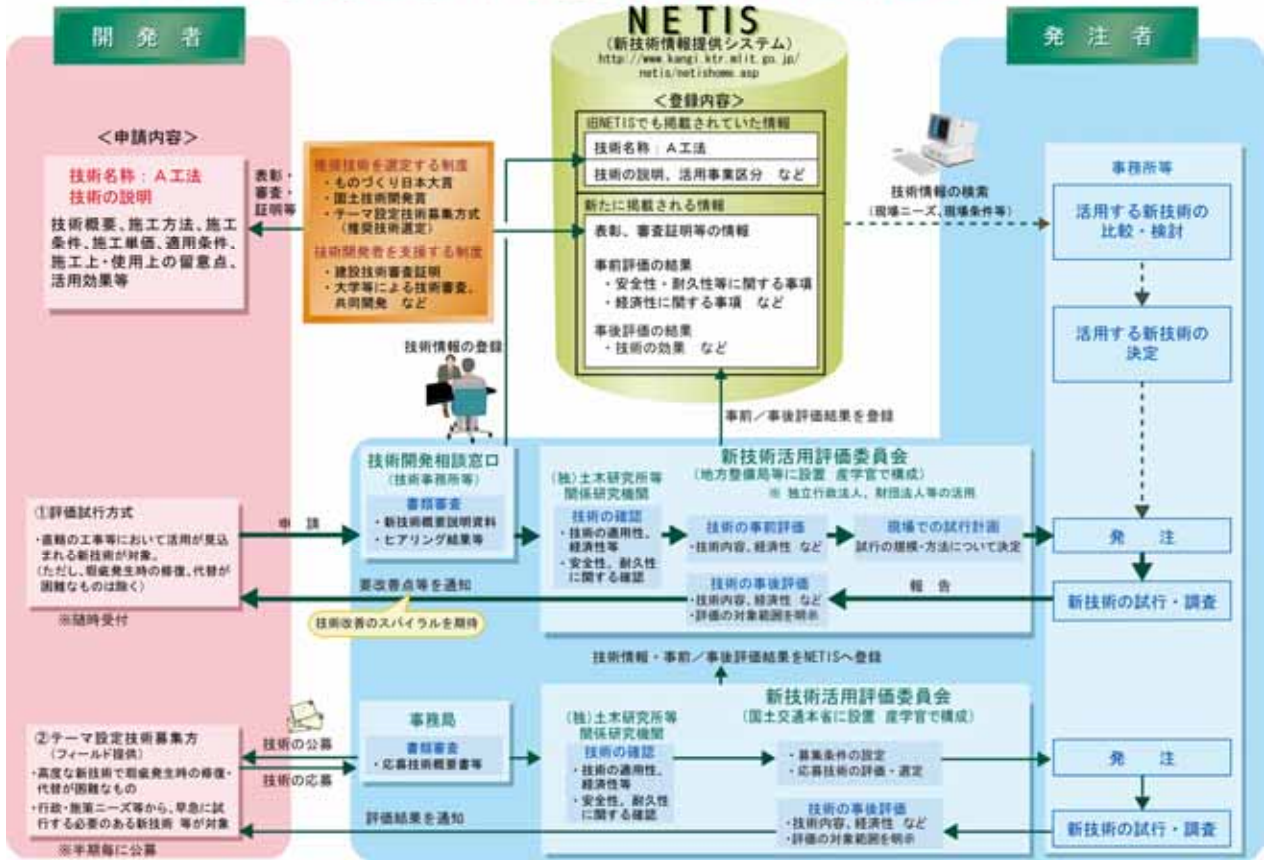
開発者

NETIS
（新技術情報提供システム）
http://www.kangi.ktr.mlit.go.jp/netis/netishome.asp

発注者

<申請内容>

技術名称：A工法
技術の説明

技術概要、施工方法、施工条件、施工単価、適用条件、施工上・使用上の留意点、活用効果等

表彰・審査・証明等

優良技術を選定する制度
・ものづくり日本大賞
・国土技術開発賞
・テーマ設定技術募集方式（推奨技術選定）
技術開発者を支援する制度
・建設技術審査証明
・大学等による技術審査、共同開発　など

<登録内容>
旧NETISでも掲載されていた情報
技術名称：A工法
技術の説明、活用事業区分　など
新たに掲載される情報
表彰、審査証明等の情報
事前評価の結果
・安全性、耐久性等に関する事項
・経済性に関する事項　など
事後評価の結果
・技術の効果　など

技術情報の検索
（現場ニーズ、現場条件等）

事務所等
活用する新技術の比較・検討
活用する新技術の決定

技術情報の登録

事前／事後評価結果を登録

技術開発相談窓口
（技術事務所等）
書類審査
・新技術概要説明資料
・ヒアリング結果等

新技術活用評価委員会
（地方整備局等に設置　産学官で構成）
※ 独立行政法人、財団法人等の活用

（独）土木研究所等
関係研究機関
技術の確認
・技術の適用性、経済性等
・安全性、耐久性に関する確認

技術の事前評価
・技術内容、経済性　など

現場での試行計画
試行の規模・方法について決定

技術の事後評価
・技術内容、経済性　など
・評価の対象範囲を明示

①評価試行方式
・直轄の工事等において活用が見込まれる新技術が対象。
（ただし、現場発生時の修復、代替が困難なものは除く）
※随時受付

申請

要改善点等を通知

技術改善のスパイラルを期待

報告

発注

新技術の試行・調査

技術情報・事前／事後評価結果をNETISへ登録

事務局
書類審査
・応募技術概要書等

新技術活用評価委員会
（国土交通本省に設置　産学官で構成）

（独）土木研究所等
関係研究機関
技術の確認
・技術の適用性、経済性等
・安全性、耐久性に関する確認

・募集条件の設定
・応募技術の評価・選定

技術の事後評価
・技術内容、経済性　など
・評価の対象範囲を明示

②テーマ設定技術募集方式
（フィールド提供）
・高度な新技術で現場発生時の修復・代替が困難なもの
・行政・施策ニーズ等から、早急に試行する必要のある新技術　等が対象
※半期毎に公募

技術の公募
技術の応募
評価結果を通知

発注
新技術の試行・調査